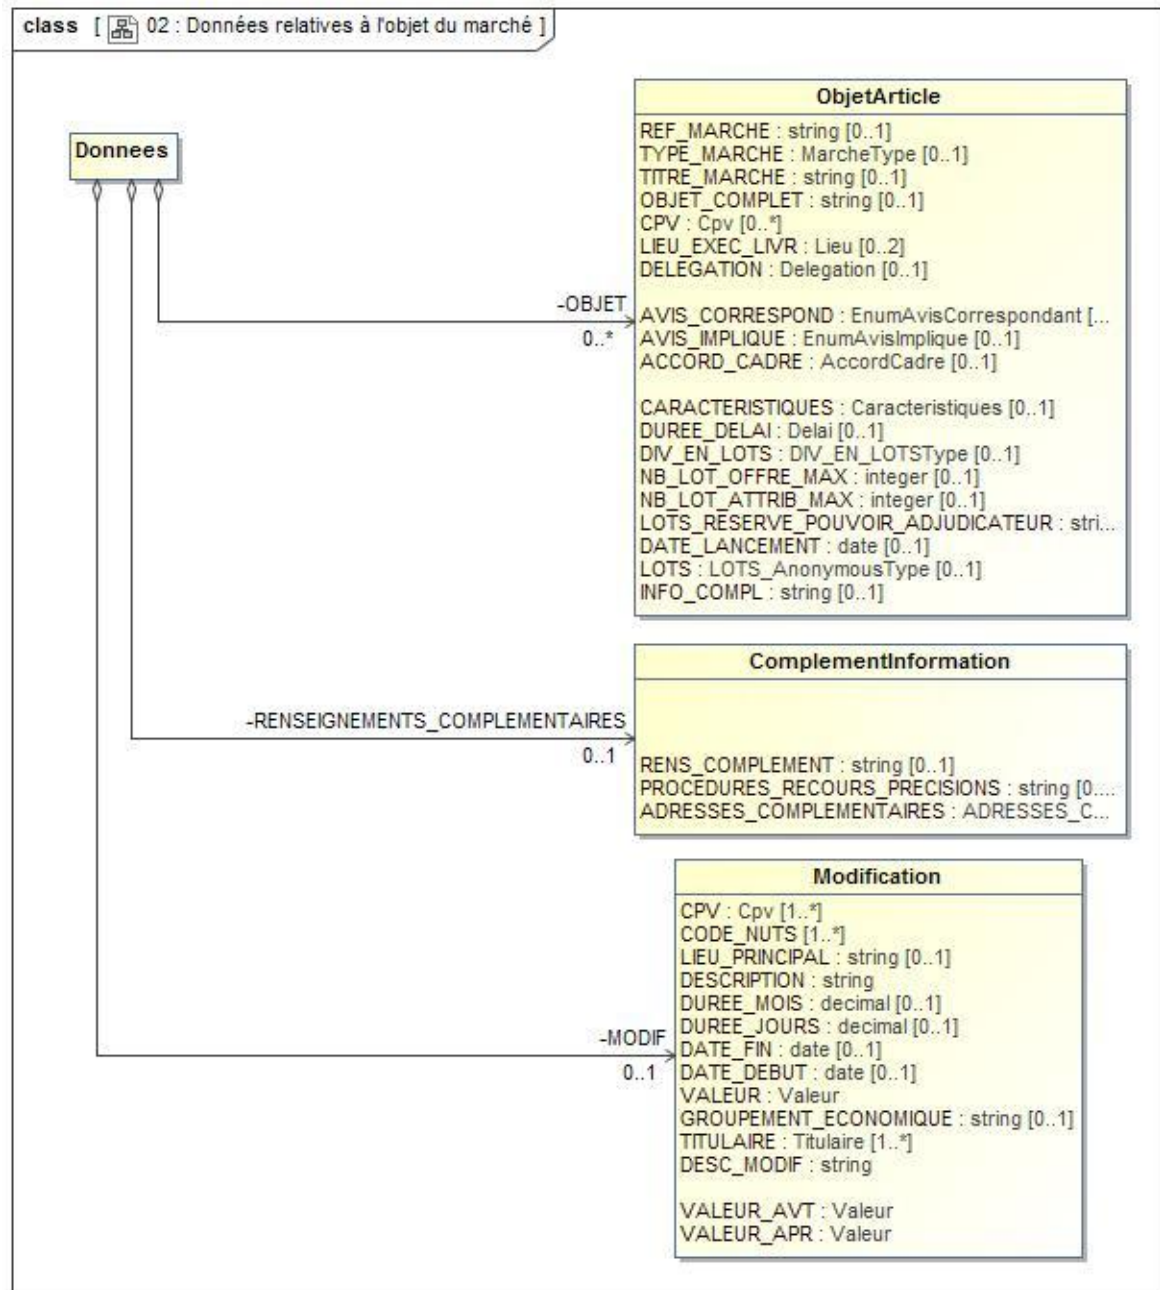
class [ 02 : Données relatives à l'objet du marché ]

Donnees

ObjetArticle

REF_MARCHE : string [0..1]
TYPE_MARCHE : MarcheType [0..1]
TITRE_MARCHE : string [0..1]
OBJET_COMPLET : string [0..1]
CPV : Cpv [0..*]
LIEU_EXEC_LIVR : Lieu [0..2]
DELEGATION : Delegation [0..1]

AVIS_CORRESPOND : EnumAvisCorrespondant [...
AVIS_IMPLIQUE : EnumAvisImplique [0..1]
ACCORD_CADRE : AccordCadre [0..1]

CARACTERISTIQUES : Caracteristiques [0..1]
DUREE_DELAI : Delai [0..1]
DIV_EN_LOTS : DIV_EN_LOTSType [0..1]
NB_LOT_OFFRE_MAX : integer [0..1]
NB_LOT_ATTRIB_MAX : integer [0..1]
LOTS_RESERVE_POUVOIR_ADJUDICATEUR : stri...
DATE_LANCEMENT : date [0..1]
LOTS : LOTS_AnonymousType [0..1]
INFO_COMPL : string [0..1]

-OBJET
0..*

ComplementInformation

RENS_COMPLEMENT : string [0..1]
PROCEDURES_RECOURS_PRECISIONS : string [0....
ADRESSES_COMPLEMENTAIRES : ADRESSES_C...

-RENSEIGNEMENTS_COMPLEMENTAIRES
0..1

Modification

CPV : Cpv [1..*]
CODE_NUTS [1..*]
LIEU_PRINCIPAL : string [0..1]
DESCRIPTION : string
DUREE_MOIS : decimal [0..1]
DUREE_JOURS : decimal [0..1]
DATE_FIN : date [0..1]
DATE_DEBUT : date [0..1]
VALEUR : Valeur
GROUPEMENT_ECONOMIQUE : string [0..1]
TITULAIRE : Titulaire [1..*]
DESC_MODIF : string

VALEUR_AVT : Valeur
VALEUR_APR : Valeur

-MODIF
0..1